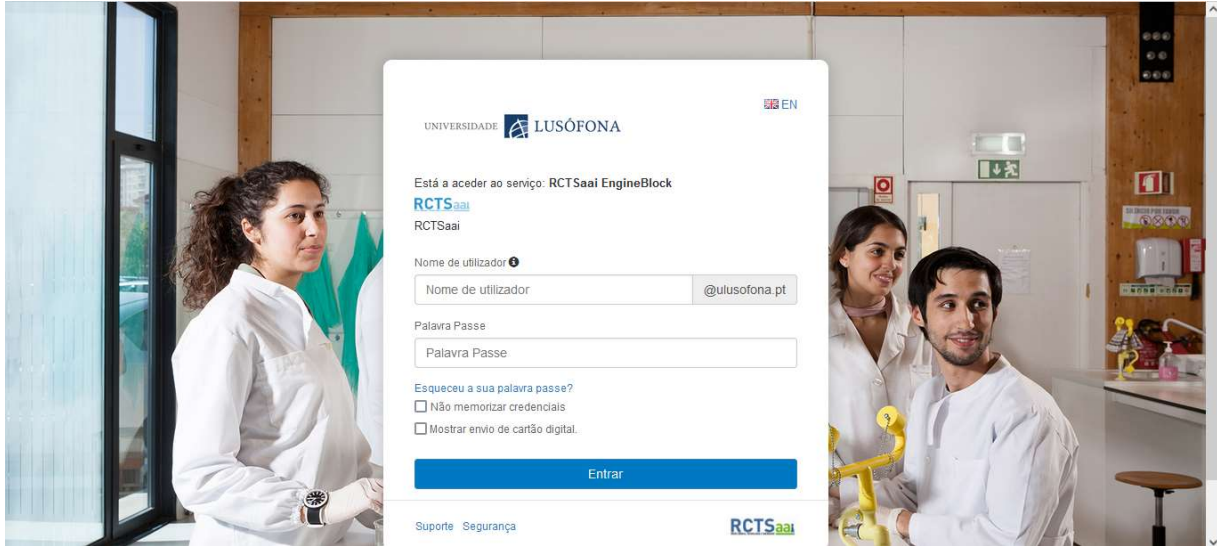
EN

UNIVERSIDADE LUSÓFONA

Está a aceder ao serviço: RCTSaai EngineBlock

RCTSaai

RCTSaai

Nome de utilizador

Nome de utilizador | @ulusofona.pt

Palavra Passe

Palavra Passe

Esqueceu a sua palavra passe?

Não memorizar credenciais

Mostrar envio de cartão digital.

Entrar

Suporte Segurança

RCTSaai